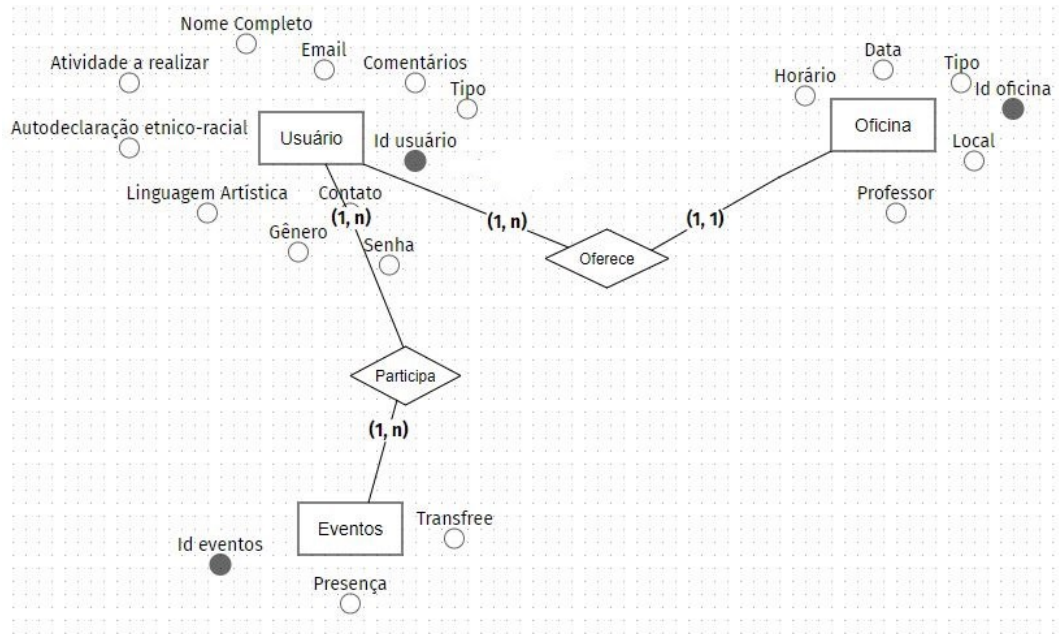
Nome Completo
Atividade a realizar
Email
Comentários
Tipo
Autodeclaração etnico-racial
Usuário
Id usuário
Linguagem Artística
Contato
(1, n)
Gênero
Senha
(1, n)
Oferece
(1, 1)
Data
Tipo
Horário
Id oficina
Oficina
Local
Professor
Participa
(1, n)
Eventos
Transfree
Id eventos
Presença